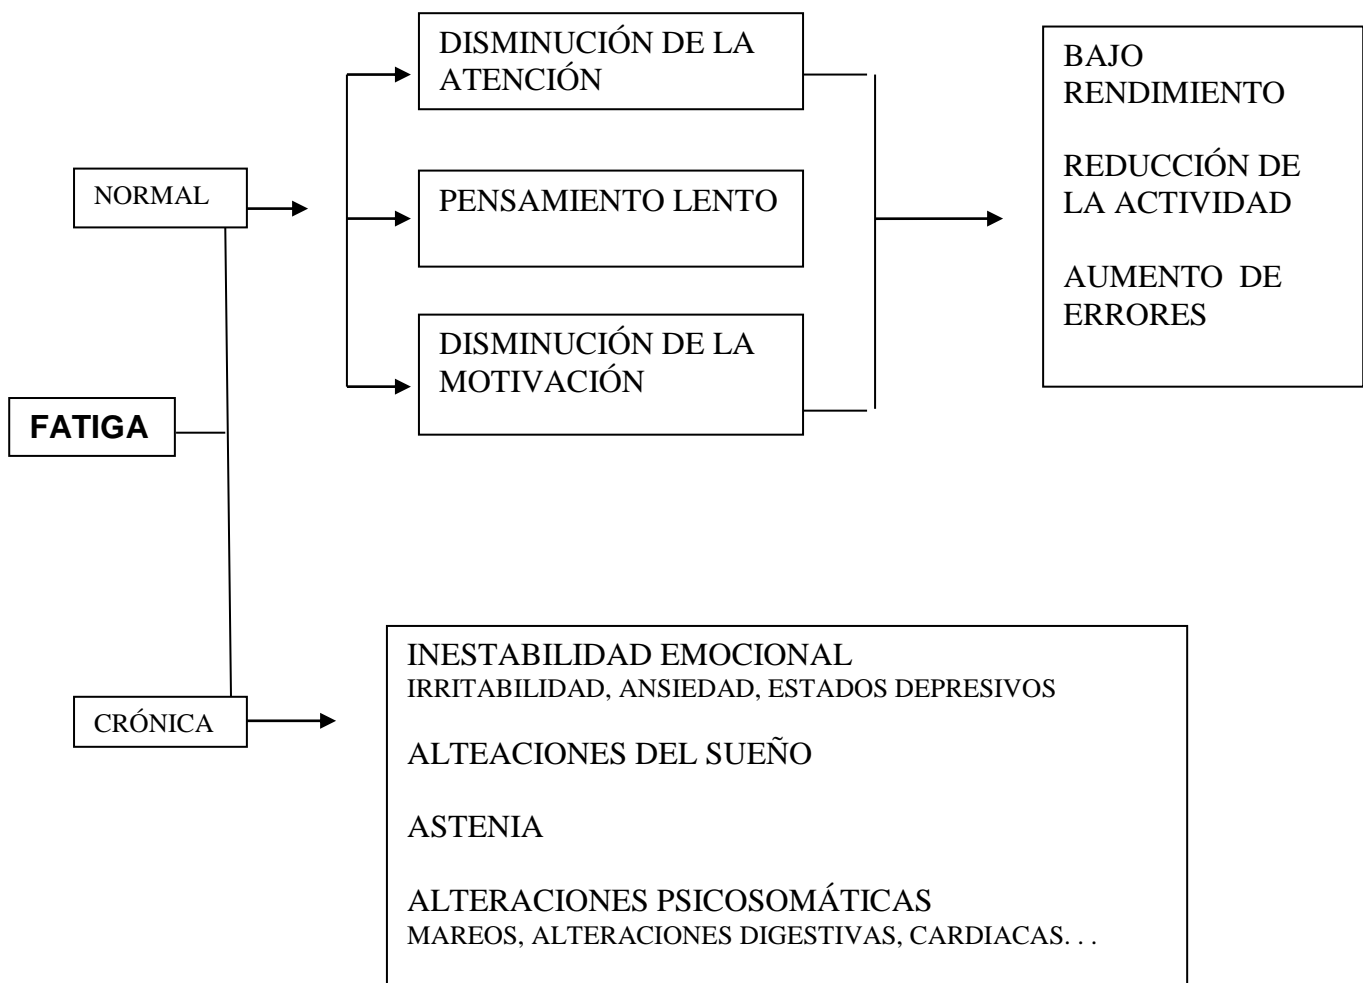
FATIGA

NORMAL

DISMINUCIÓN DE LA ATENCIÓN

PENSAMIENTO LENTO

DISMINUCIÓN DE LA MOTIVACIÓN

BAJO RENDIMIENTO

REDUCCIÓN DE LA ACTIVIDAD

AUMENTO DE ERRORES

CRÓNICA

INESTABILIDAD EMOCIONAL
IRRITABILIDAD, ANSIEDAD, ESTADOS DEPRESIVOS

ALTEACIONES DEL SUEÑO

ASTENIA

ALTERACIONES PSICOSOMÁTICAS
MAREOS, ALTERACIONES DIGESTIVAS, CARDIACAS. . .